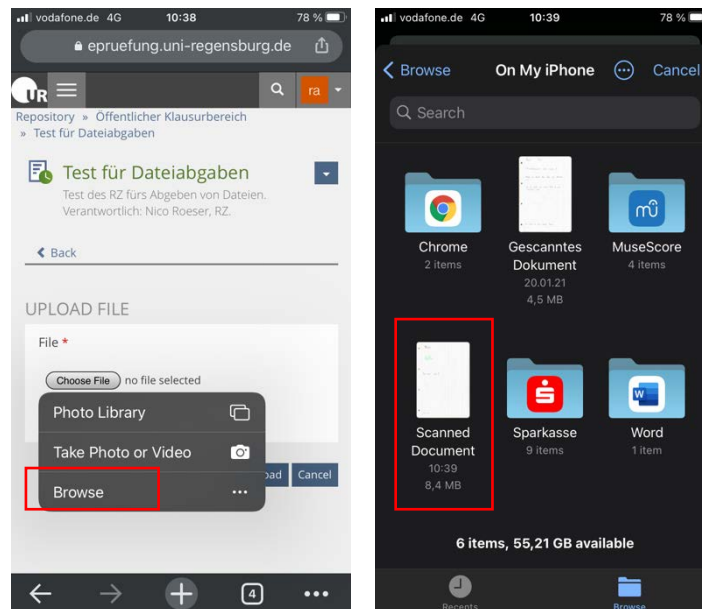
vodafone.de 4G 10:38 78 %

epruefung.uni-regensburg.de

UR

ra

Repository » Öffentlicher Klausurbereich » Test für Dateiabgaben

Test für Dateiabgaben

Test des RZ fürs Abgeben von Dateien. Verantwortlich: Nico Roeser, RZ.

Back

UPLOAD FILE

File *

Choose File no file selected

Photo Library

Take Photo or Video

Browse

oad Cancel

4

vodafone.de 4G 10:39 78 %

Browse On My iPhone Cancel

Search

Chrome
2 items

Gescanntes Dokument
20.01.21
4,5 MB

MuseScore
4 items

Scanned Document
10:39
8,4 MB

Sparkasse
9 items

Word
1 item

6 items, 55,21 GB available

Recents

Browse